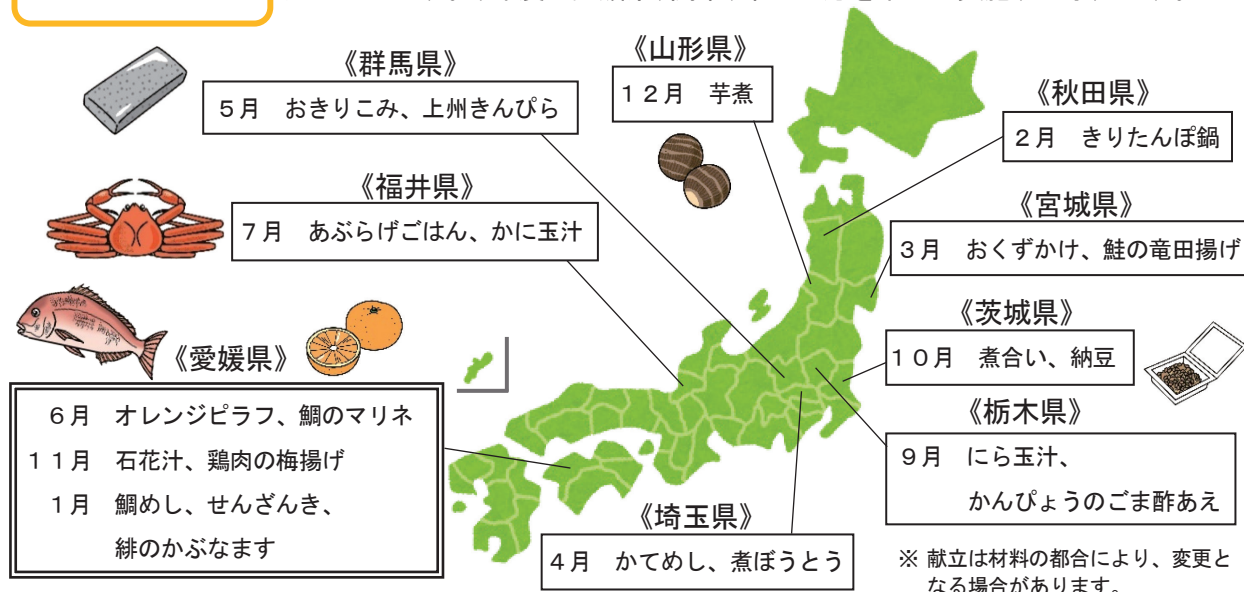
《群馬県》
5月　おきりこみ、上州きんぴら

《山形県》
12月　芋煮

《秋田県》
2月　きりたんぽ鍋

《福井県》
7月　あぶらげごはん、かに玉汁

《宮城県》
3月　おくずかけ、鮭の竜田揚げ

《茨城県》
10月　煮合い、納豆

《愛媛県》
6月　オレンジピラフ、鯛のマリネ
11月　石花汁、鶏肉の梅揚げ
1月　鯛めし、せんざんき、
緋のかぶなます

《栃木県》
9月　にら玉汁、
かんぴょうのごま酢あえ

《埼玉県》
4月　かてめし、煮ぼうとう

※ 献立は材料の都合により、変更となる場合があります。